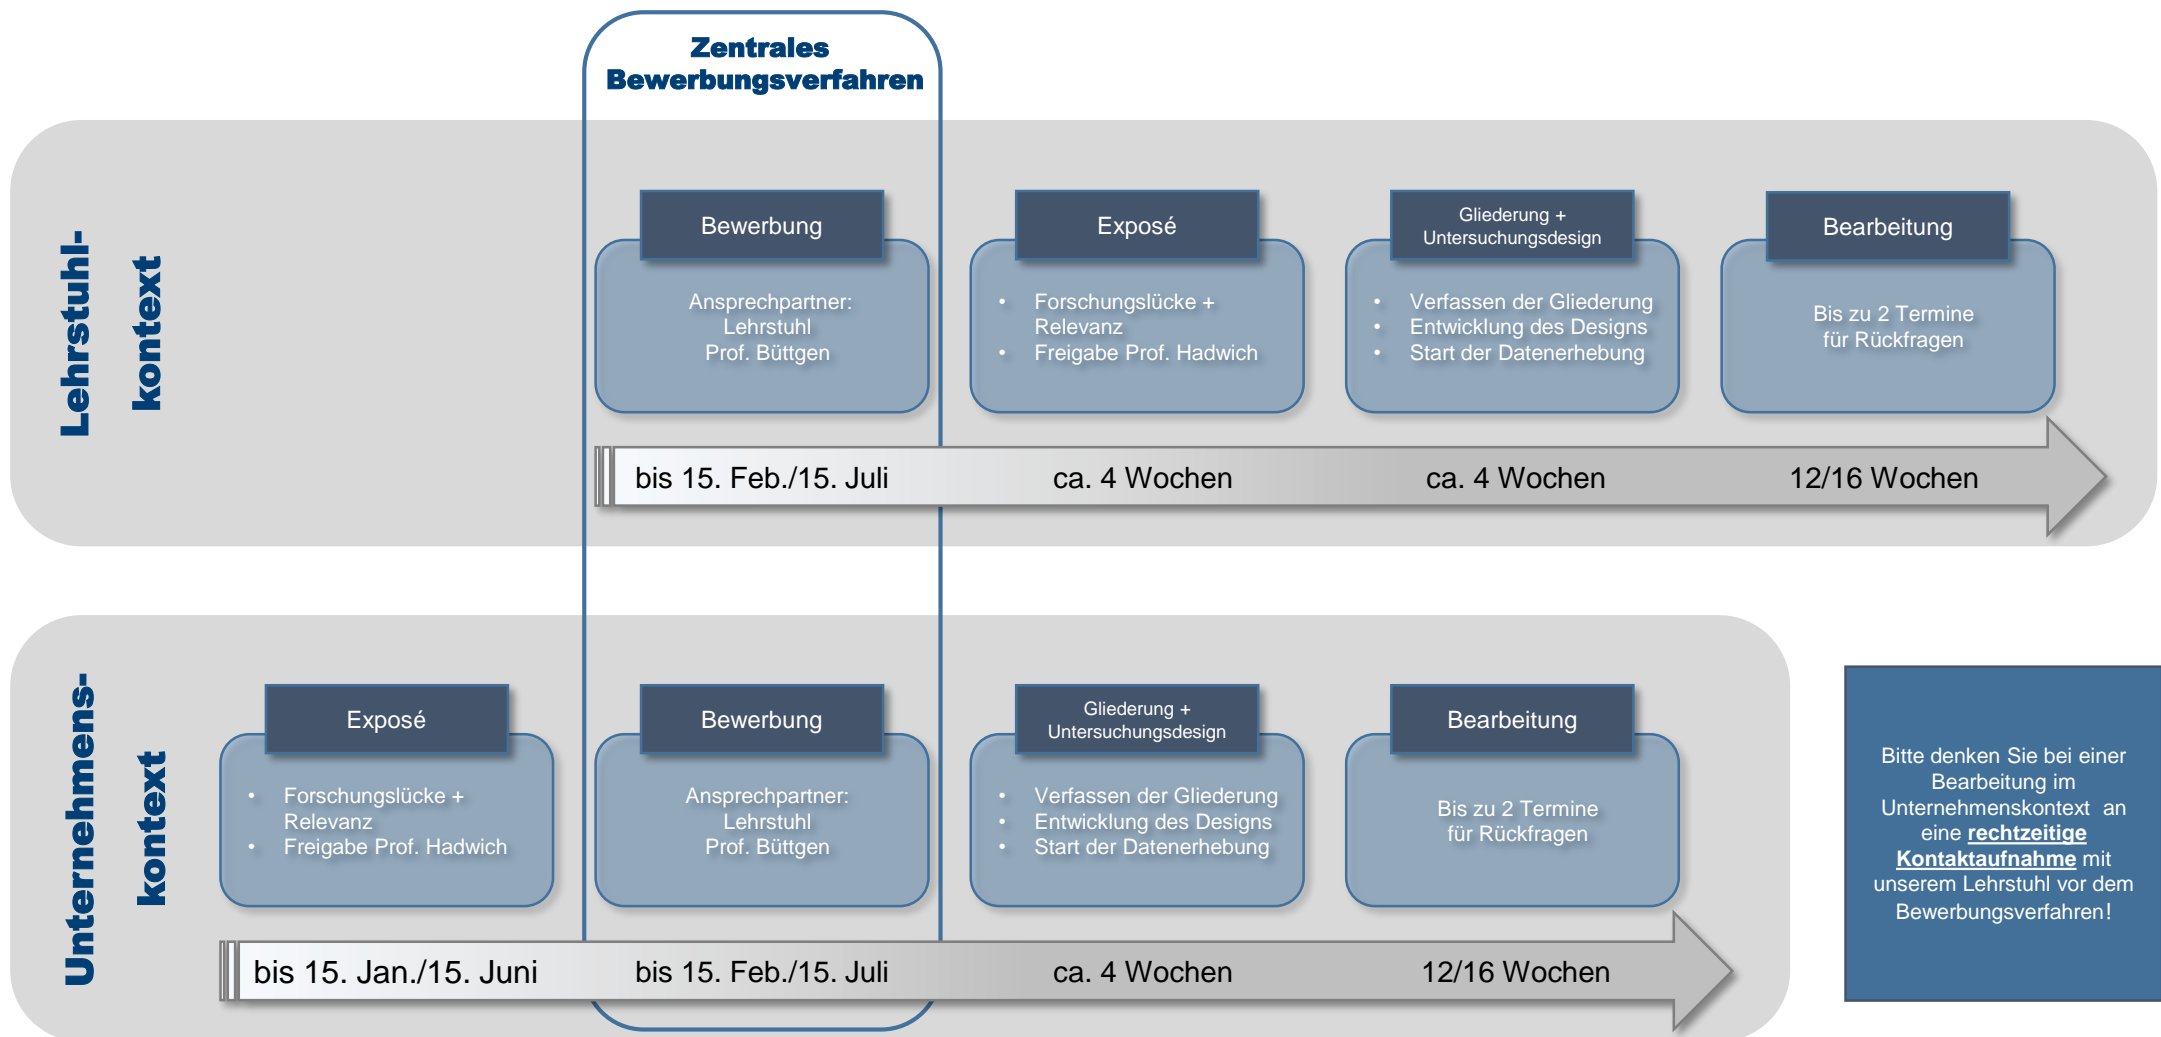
Zentrales Bewerbungsverfahren

Lehrstuhl-kontext

Bewerbung
Ansprechpartner: Lehrstuhl Prof. Büttgen

Exposé
• Forschungslücke + Relevanz
• Freigabe Prof. Hadwich

Gliederung + Untersuchungsdesign
• Verfassen der Gliederung
• Entwicklung des Designs
• Start der Datenerhebung

Bearbeitung
Bis zu 2 Termine für Rückfragen

bis 15. Feb./15. Juli
ca. 4 Wochen
ca. 4 Wochen
12/16 Wochen

Unternehmens-kontext

Exposé
• Forschungslücke + Relevanz
• Freigabe Prof. Hadwich

Bewerbung
Ansprechpartner: Lehrstuhl Prof. Büttgen

Gliederung + Untersuchungsdesign
• Verfassen der Gliederung
• Entwicklung des Designs
• Start der Datenerhebung

Bearbeitung
Bis zu 2 Termine für Rückfragen

bis 15. Jan./15. Juni
bis 15. Feb./15. Juli
ca. 4 Wochen
12/16 Wochen

Bitte denken Sie bei einer Bearbeitung im Unternehmenskontext an eine rechtzeitige Kontaktaufnahme mit unserem Lehrstuhl vor dem Bewerbungsverfahren!